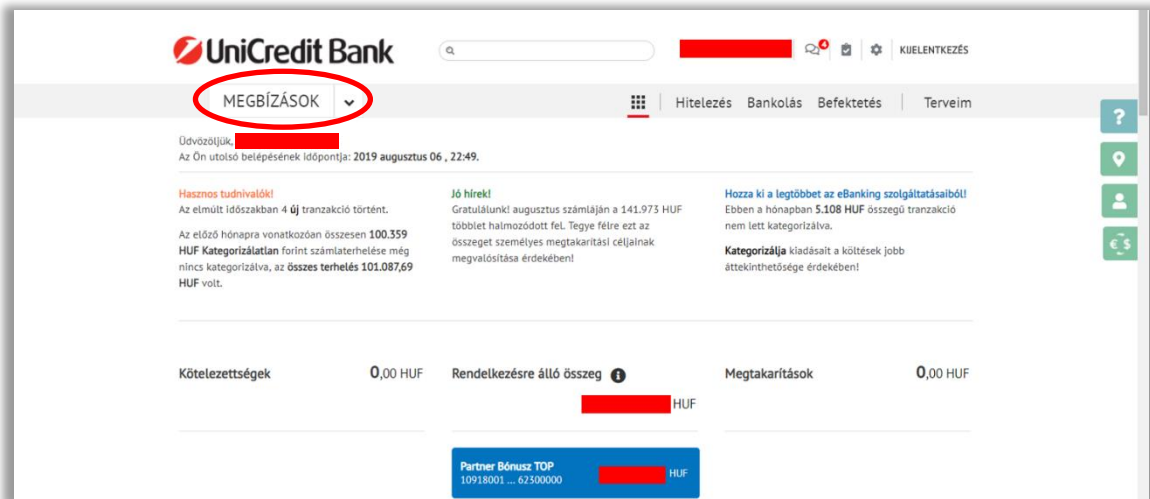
UniCredit Bank

4

KIJELENTKEZÉS

MEGBÍZÁSOK

Hitelezés Bankolás Befektetés Terveim

Üdvözöljük, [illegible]
Az Ön utolsó belépésének időpontja: 2019 augusztus 06 , 22:49.

Hasznos tudnivalók!
Az elmúlt időszakban 4 új tranzakció történt.

Az előző hónapra vonatkozóan összesen 100.359 HUF Kategorizálatlan forint számlaterhelése még nincs kategorizálva, az összes terhelés 101.087,69 HUF volt.

Jó hírek!
Gratulálunk! augusztus számláján a 141.973 HUF többlet halmozódott fel. Tegye félre ezt az összeget személyes megtakarítási céljainak megvalósítása érdekében!

Hozza ki a legtöbbet az eBanking szolgáltatásaiból!
Ebben a hónapban 5.108 HUF összegű tranzakció nem lett kategorizálva.

Kategorizálja kiadásait a költések jobb áttekinthetősége érdekében!

Kötelezettségek 0,00 HUF

Rendelkezésre álló összeg
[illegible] HUF

Megtakarítások 0,00 HUF

Partner Bónusz TOP
10918001 ... 62300000
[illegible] HUF